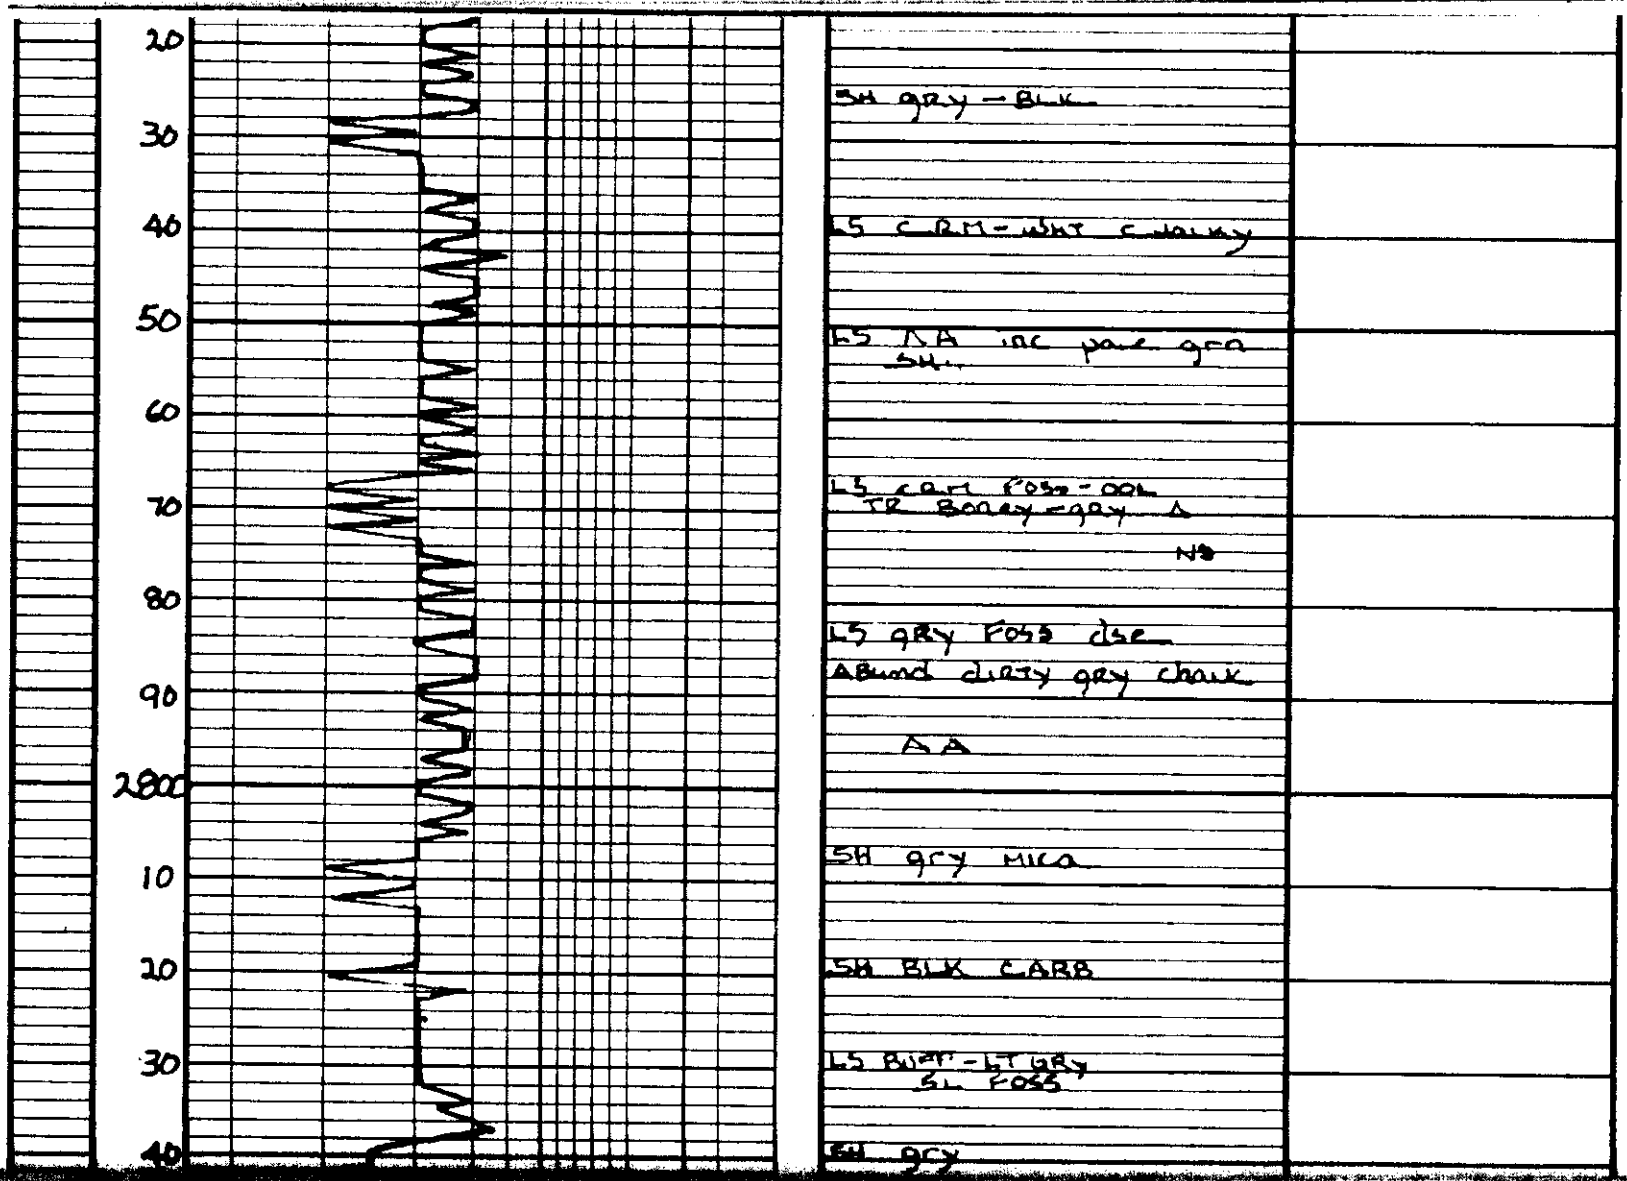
20
30
40
50
60
70
80
90
2800
10
20
30
40

SH gry - BLK

LS CRM - WHT chalky

LS AA inc pale grn SH

LS crm Foss - OOL
TR Borey - gry A
NS

LS gry Foss dse
ABund dirty gry chalk

AA

SH gry MICA

SH BLK CARB

LS Buff - LT GRY
SL FOSS

SH gry